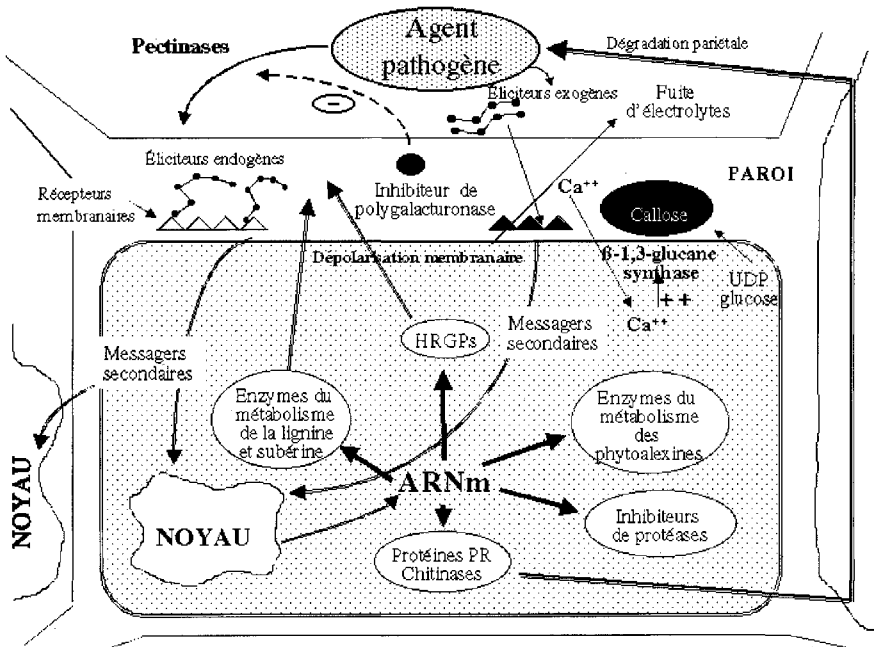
Agent pathogène

Pectinases

Dégradation pariétale

Éliciteurs exogènes

Fuite d'électrolytes

Éliciteurs endogènes

Récepteurs membranaires

Inhibiteur de polygalacturonase

$Ca^{++}$

PAROI

Callose

Dépolarisation membranaire

ß-1,3-glucane synthase

+ +

UDP glucose

$Ca^{++}$

HRGPs

Messagers secondaires

Messagers secondaires

Enzymes du métabolisme de la lignine et subérine

Enzymes du métabolisme des phytoalexines

ARNm

NOYAU

NOYAU

Inhibiteurs de protéases

Protéines PR Chitinases